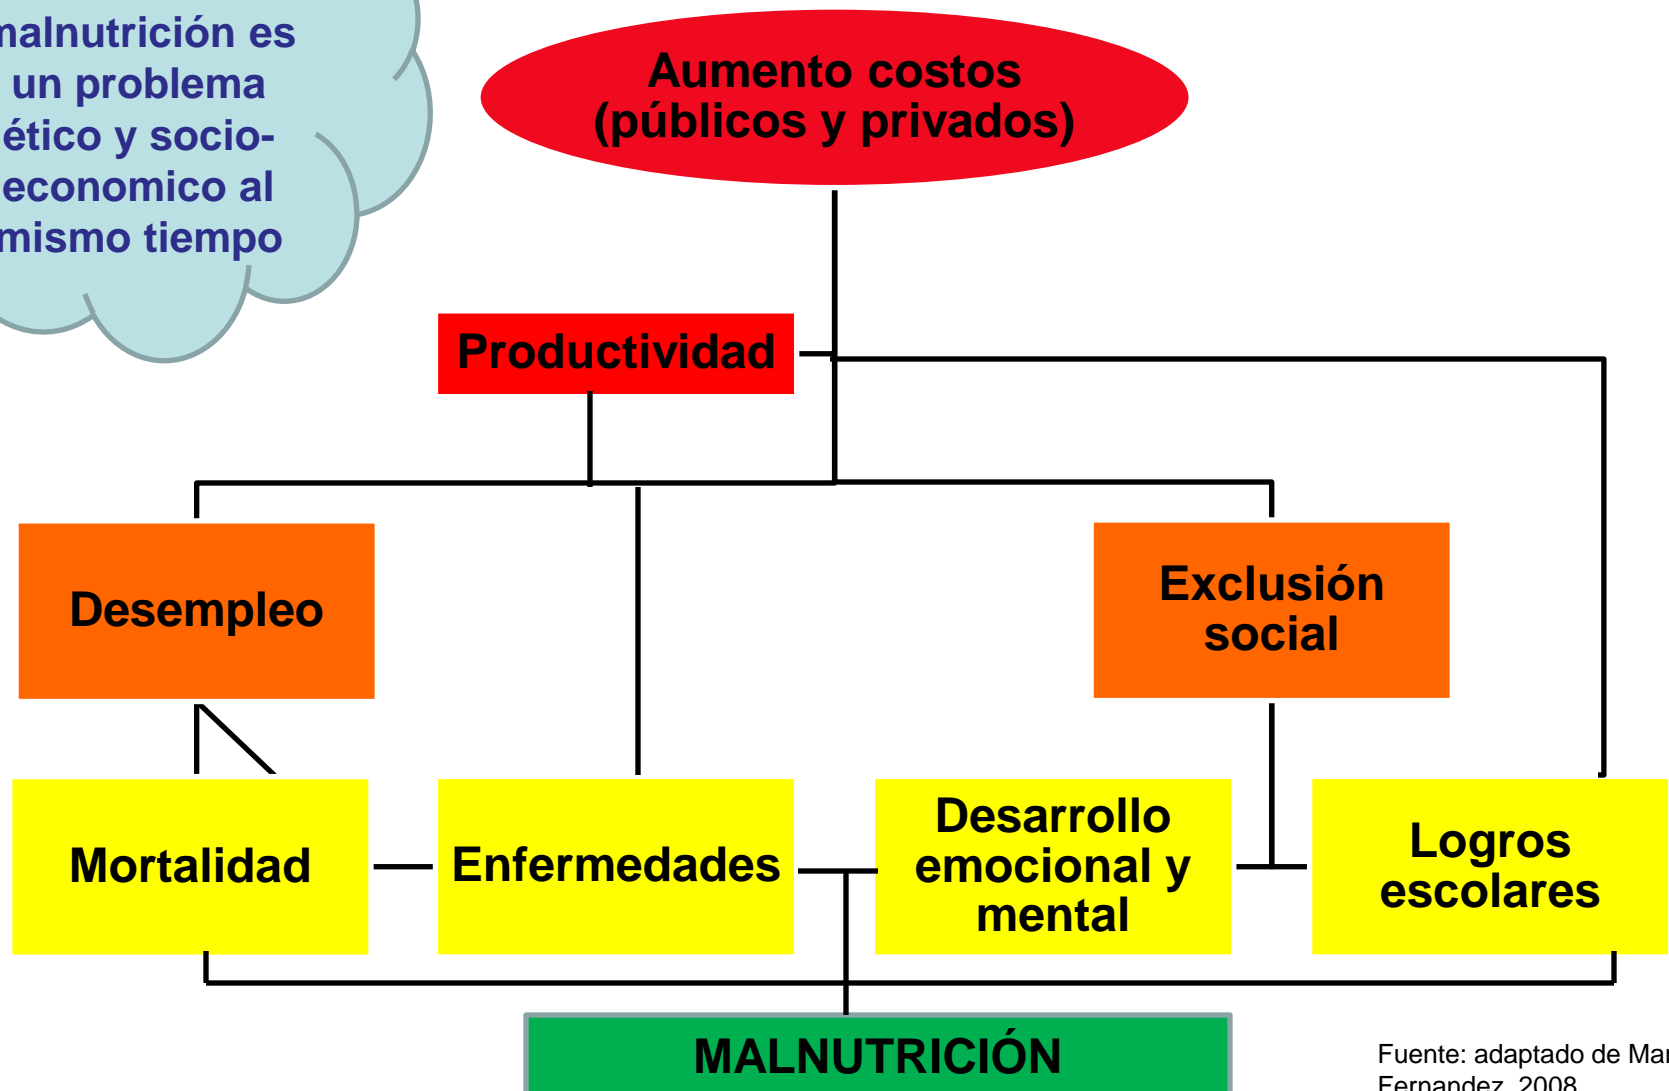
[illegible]alnutrición es un problema ético y socio-economico al mismo tiempo

Aumento costos (públicos y privados)

Productividad

Desempleo

Exclusión social

Mortalidad

Enfermedades

Desarrollo emocional y mental

Logros escolares

MALNUTRICIÓN

Fuente: adaptado de Ma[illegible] Fernandez, 2008